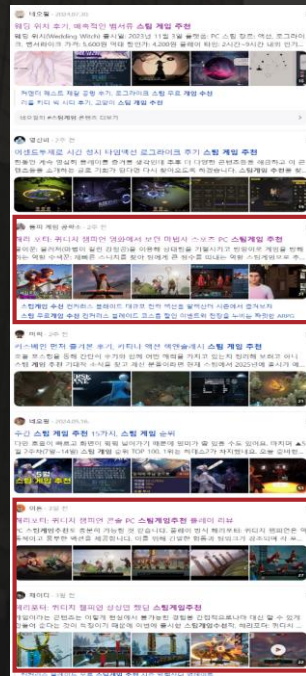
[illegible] 2024.03.30.

웨딩 위치 후기, 매혹적인 범서류 스팀 게임 추천

웨딩 위치(Wedding Witch) 출시일: 2023년 11월 3일 플랫폼: PC 스팀 장르: 액션, 로그라이크, 캐주얼 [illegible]

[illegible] 스팀 게임 추천

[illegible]

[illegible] 추천

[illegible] 스팀 게임 추천

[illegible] 스팀 게임 추천

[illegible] 스팀 게임 추천 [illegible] ARPG

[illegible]

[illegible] 스팀 게임 추천 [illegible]

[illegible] 2024.05.16.

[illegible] 스팀 게임 순위

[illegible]

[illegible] 스팀게임추천 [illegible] 리뷰

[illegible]

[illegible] 스팀게임 추천

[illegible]